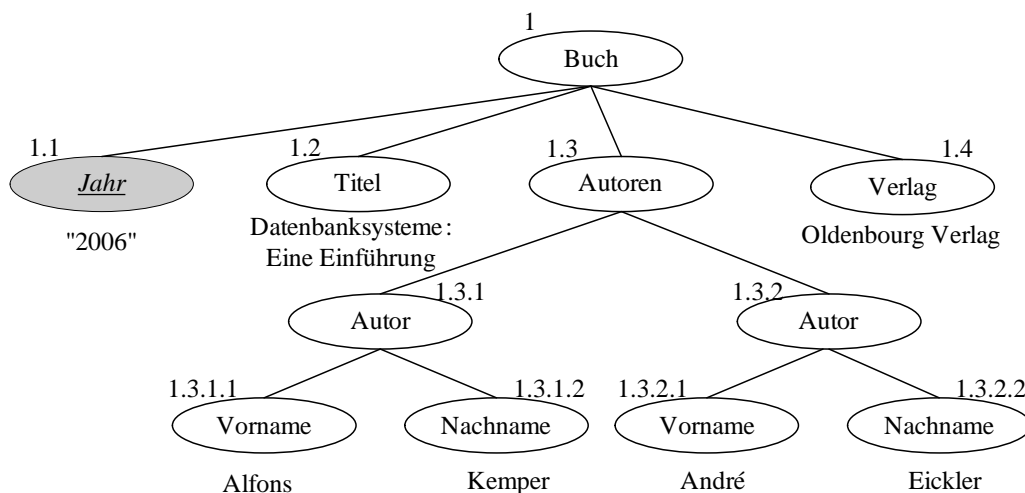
1
Buch

1.1
Jahr
"2006"

1.2
Titel
Datenbanksysteme : Eine Einführung

1.3
Autoren

1.4
Verlag
Oldenbourg Verlag

1.3.1
Autor

1.3.2
Autor

1.3.1.1
Vorname
Alfons

1.3.1.2
Nachname
Kemper

1.3.2.1
Vorname
André

1.3.2.2
Nachname
Eickler